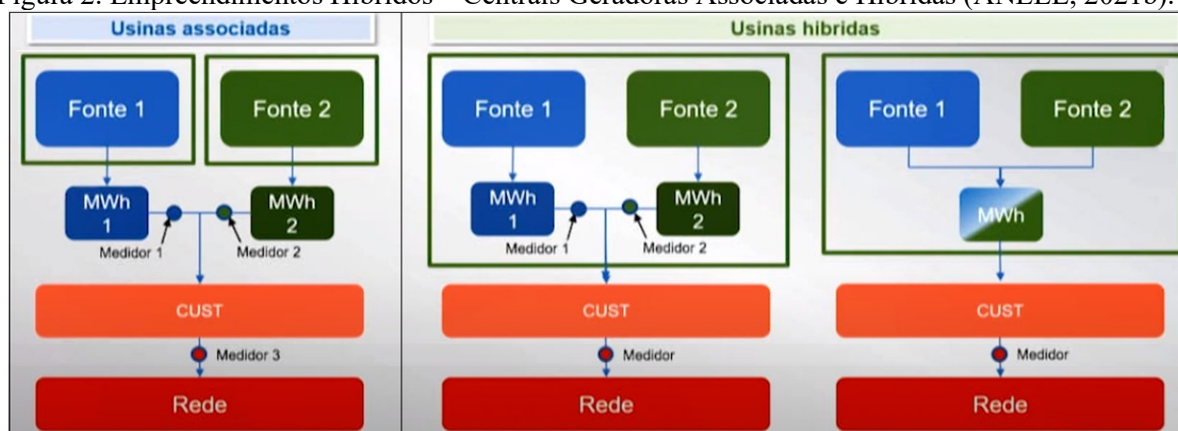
Figura 2: Empreendimentos Híbridos – Centrais Geradoras Associadas e Híbridas (ANEEL, 2021b).

Usinas associadas

Fonte 1

Fonte 2

MWh 1

MWh 2

Medidor 1

Medidor 2

CUST

Medidor 3

Rede

Usinas hibridas

Fonte 1

Fonte 2

MWh 1

MWh 2

Medidor 1

Medidor 2

CUST

Medidor

Rede

Fonte 1

Fonte 2

MWh

CUST

Medidor

Rede